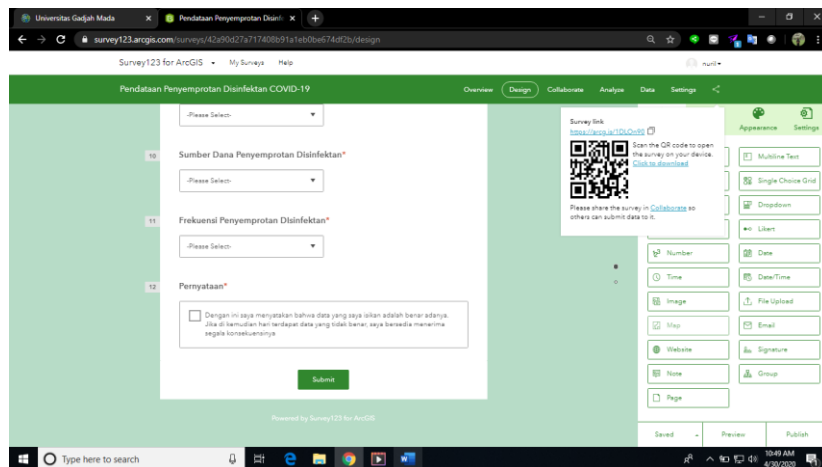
Universitas Gadjah Mada
Pendataan Penyemprotan Disinfe
survey123.arcgis.com/surveys/42a90d27a717408b91a1eb0be674df2b/design

Survey123 for ArcGIS My Surveys Help nurul

Pendataan Penyemprotan Disinfektan COVID-19
Overview Design Collaborate Analyze Data Settings

-Please Select-

10 Sumber Dana Penyemprotan Disinfektan*
-Please Select-

11 Frekuensi Penyemprotan Disinfektan*
-Please Select-

12 Pernyataan*
Dengan ini saya menyatakan bahwa data yang saya isikan adalah benar adanya. Jika di kemudian hari terdapat data yang tidak benar, saya bersedia menerima segala konsekuensinya

Submit

Powered by Survey123 for ArcGIS

Survey link
https://arcg.is/1DLOn90
Scan the QR code to open the survey on your device. Click to download
Please share the survey in Collaborate so others can submit data to it.

Appearance Settings
Multiline Text
Single Choice Grid
Dropdown
Likert
Number
Date
Time
Date/Time
Image
File Upload
Map
Email
Website
Signature
Note
Group
Page

Saved Preview Publish

Type here to search
10:49 AM
4/30/2020